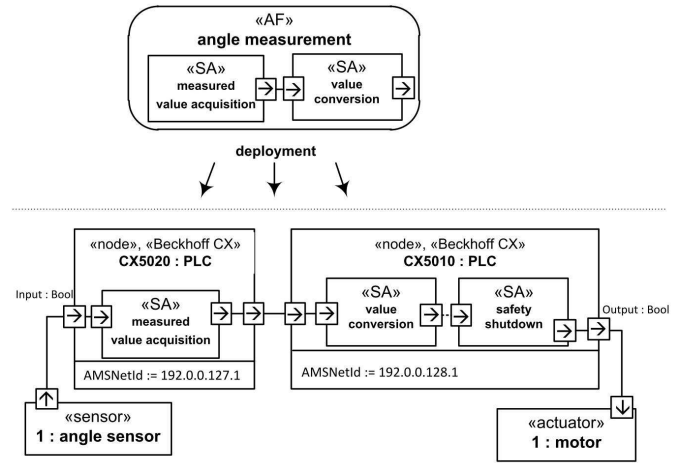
«AF»
angle measurement

«SA»
measured value acquisition

«SA»
value conversion

deployment

«node», «Beckhoff CX»
CX5020 : PLC

Input : Bool

«SA»
measured value acquisition

AMSNetId := 192.0.0.127.1

«node», «Beckhoff CX»
CX5010 : PLC

«SA»
value conversion

«SA»
safety shutdown

Output : Bool

AMSNetId := 192.0.0.128.1

«sensor»
1 : angle sensor

«actuator»
1 : motor